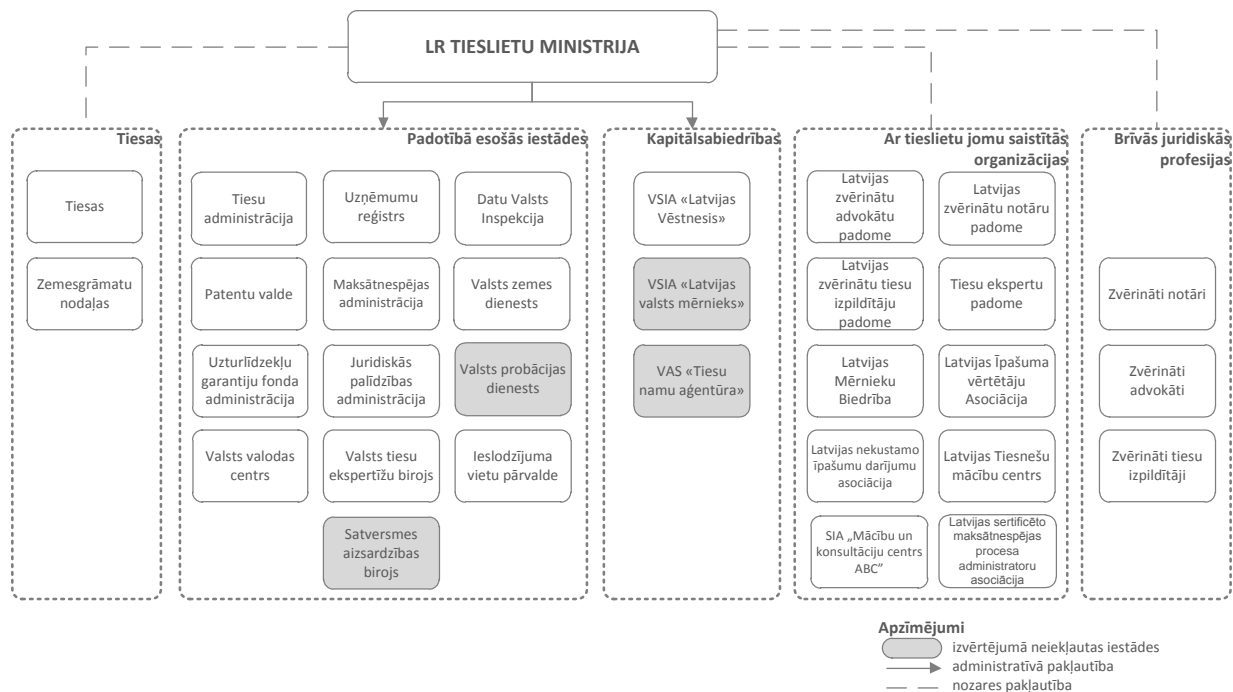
LR TIESLIETU MINISTRIJA

Tiesas

Tiesas

Zemesgrāmatu nodaļas

Padotībā esošās iestādes

Tiesu administrācija

Uzņēmumu reģistrs

Datu Valsts Inspekcija

Patentu valde

Maksātnespējas administrācija

Valsts zemes dienests

Uzturlīdzekļu garantiju fonda administrācija

Juridiskās palīdzības administrācija

Valsts probācijas dienests

Valsts valodas centrs

Valsts tiesu ekspertīžu birojs

Ieslodzījuma vietu pārvalde

Satversmes aizsardzības birojs

Kapitālsabiedrības

VSIA «Latvijas Vēstnesis»

VSIA «Latvijas valsts mērnieks»

VAS "Tiesu namu aģentūra»

Ar tieslietu jomu saistītās organizācijas

Latvijas zvērinātu advokātu padome

Latvijas zvērinātu notāru padome

Latvijas zvērinātu tiesu izpildītāju padome

Tiesu ekspertu padome

Latvijas Mērnieku Biedrība

Latvijas Īpašuma vērtētāju Asociācija

Latvijas nekustamo īpašumu darījumu asociācija

Latvijas Tiesnešu mācību centrs

SIA „Mācību un konsultāciju centrs ABC"

Latvijas sertificēto maksātnespējas procesa administratoru asociācija

Brīvās juridiskās profesijas

Zvērināti notāri

Zvērināti advokāti

Zvērināti tiesu izpildītāji

Apzīmējumi
izvērtējumā neiekļautas iestādes
administratīvā pakļautība
nozares pakļautība